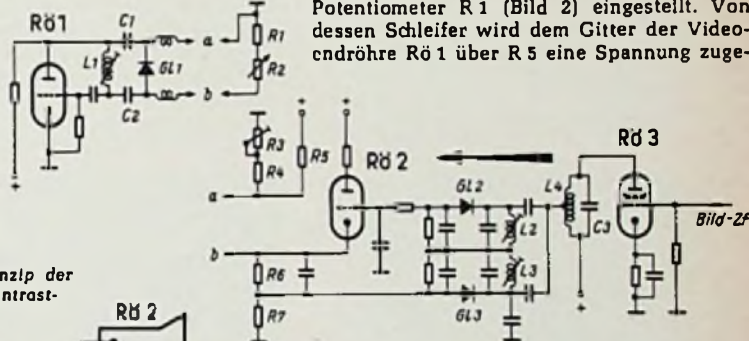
Rö1
C1
L1
Gl1
C2
a
b
R1
R2

Potentiometer R 1 (Bild 2) eingestellt. Von dessen Schleifer wird dem Gitter der Videoendröhre Rö 1 über R 5 eine Spannung zuge-

R3
R4
R5
Rö 2
a
b
R6
R7
Gl2
L2
L3
Gl3
L4
C3
Rö 3
Bild-Zf

nzip der
ntrast-

Rö 2